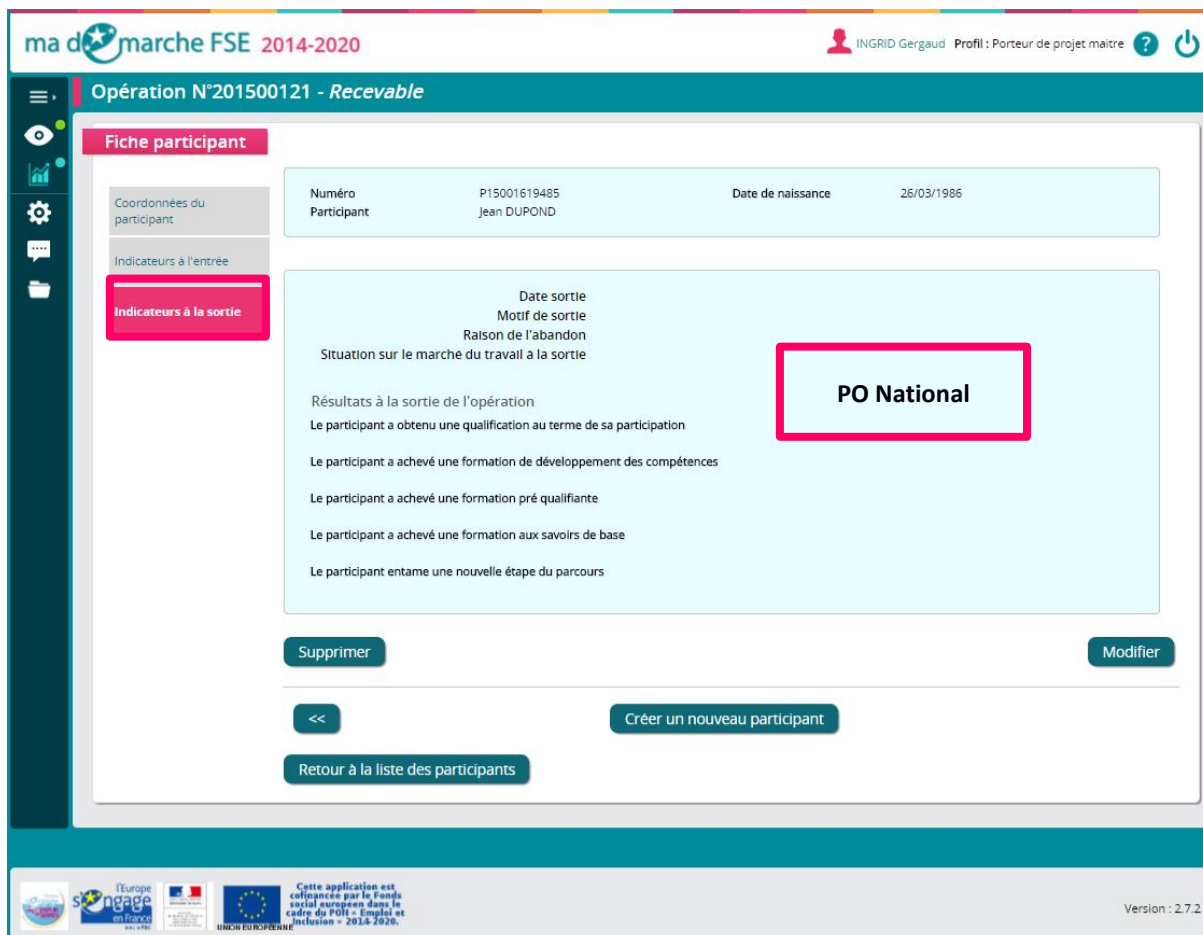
ma démarche FSE 2014-2020

INGRID Gergaud Profil : Porteur de projet maitre

Opération N°201500121 - Recevable

Fiche participant

Coordonnées du participant

Indicateurs à l'entrée

Indicateurs à la sortie

Numéro P15001619485
Participant Jean DUPOND
Date de naissance 26/03/1986

Date sortie
Motif de sortie
Raison de l'abandon
Situation sur le marché du travail à la sortie

PO National

Résultats à la sortie de l'opération
Le participant a obtenu une qualification au terme de sa participation

Le participant a achevé une formation de développement des compétences

Le participant a achevé une formation pré qualifiante

Le participant a achevé une formation aux savoirs de base

Le participant entame une nouvelle étape du parcours

Supprimer

Modifier

<<

Créer un nouveau participant

Retour à la liste des participants

L'Europe s'engage en France

UNION EUROPÉENNE

Cette application est cofinancée par le Fonds social européen dans le cadre du POn « Emploi et Inclusion » 2014-2020.

Version : 2.7.2